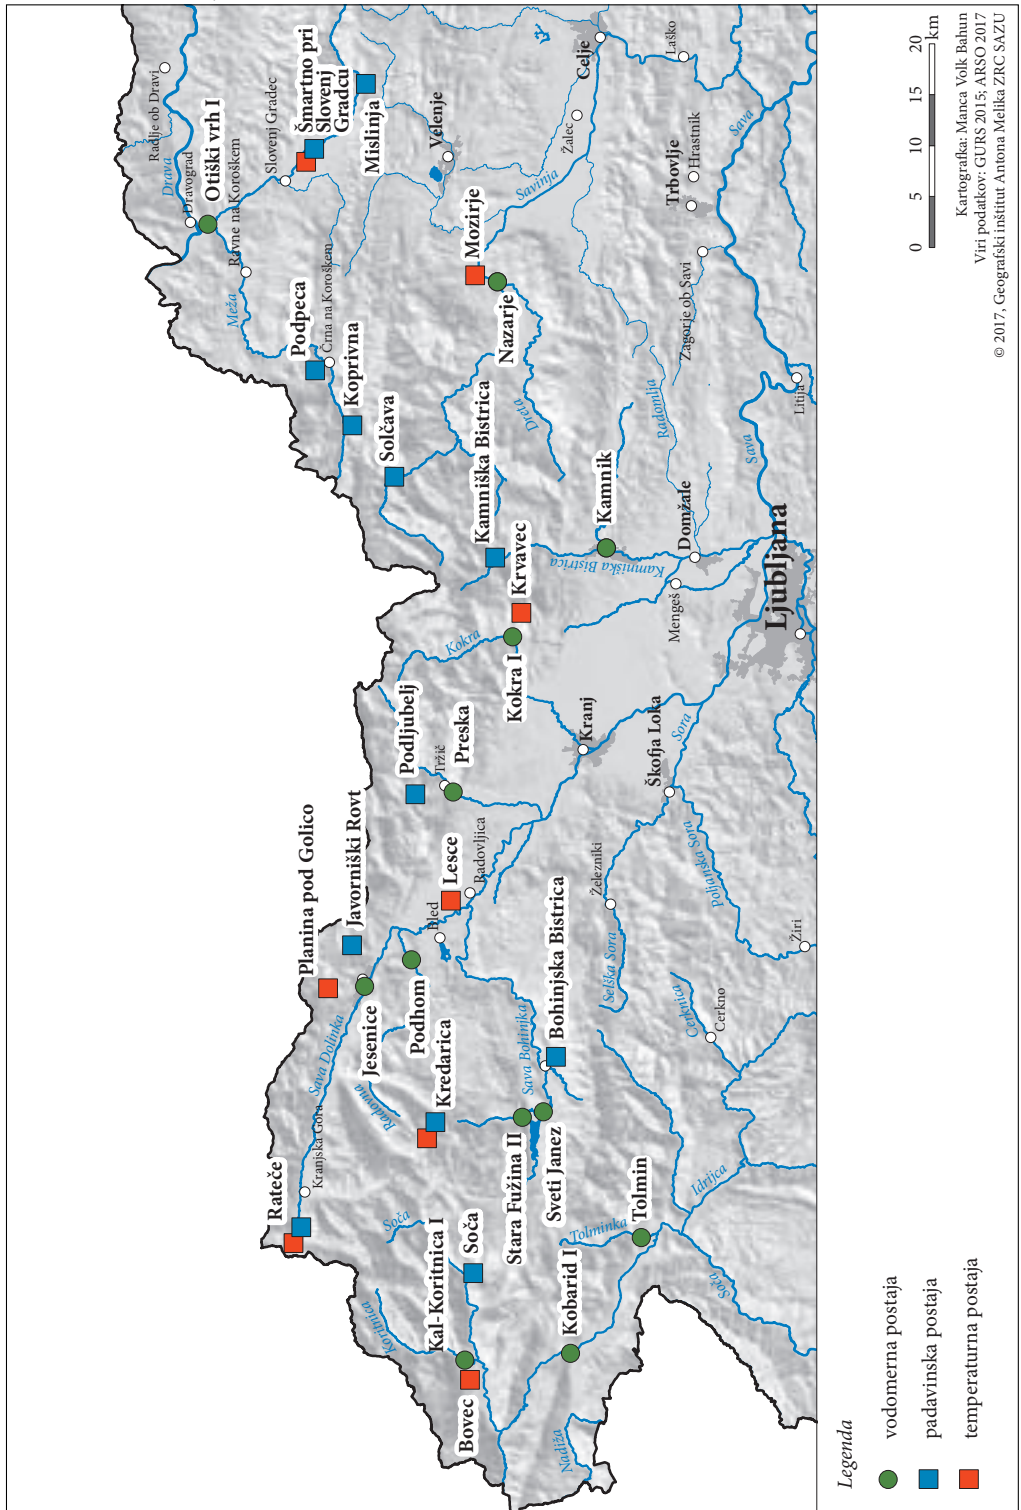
Otiški vrh I
Šmartno pri Slovenj Gradcu
Mislinja
Velenje
Celje
Laško
Radlje ob Dravi
Dravograd
Slovenj Gradec
Ravne na Koroškem
Drava
Mozirje
Nazarje
Žalec
Savinja
Trbovlje
Hrastnik
Sava
Zagorje ob Savi
Mežа
Podpeca
Črna na Koroškem
Koprivna
Solčava
Kamniška Bistrica
Dreta
Radomlja
Litija
Kamnik
Domžale
Krvavec
Kamniška Bistrica
Mengeš
Ljubljana
Kokra
Kokra I
Kranj
Škofja Loka
Sora
Podljubelj
Tržič
Preska
Planina pod Golico
Javorniški Rovt
Lesce
Radovljica
Bled
Železniki
Poljanska Sora
Selška Sora
Žiri
Jesenice
Podhom
Bohinjska Bistrica
Sava Dolinka
Sava Bohinjka
Kredarica
Radovna
Cerkno
Cerknica
Stara Fužina II
Sveti Janez
Rateče
Kranjska Gora
Soča
Kal-Koritnica I
Soča
Tolmin
Tolminka
Idrijca
Koritnica
Kobarid I
Bovec
Soča
Nadiža

Kartografka: Manca Volk Bahun
Viri podatkov: GURS 2015; ARSO 2017
© 2017, Geografski inštitut Antona Melika ZRC SAZU

0 5 10 15 20 km

Legenda
vodomerna postaja
padavinska postaja
temperaturna postaja